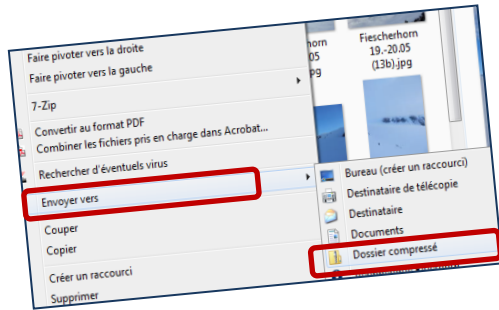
Faire pivoter vers la droite
Faire pivoter vers la gauche
7-Zip
Convertir au format PDF
Combiner les fichiers pris en charge dans Acrobat...
Rechercher d'éventuels virus
Envoyer vers
Couper
Copier
Créer un raccourci
Supprimer

horn
05
ipg

Fiescherhorn
19.-20.05
(13b).jpg

Bureau (créer un raccourci)
Destinataire de télécopie
Destinataire
Documents
Dossier compressé